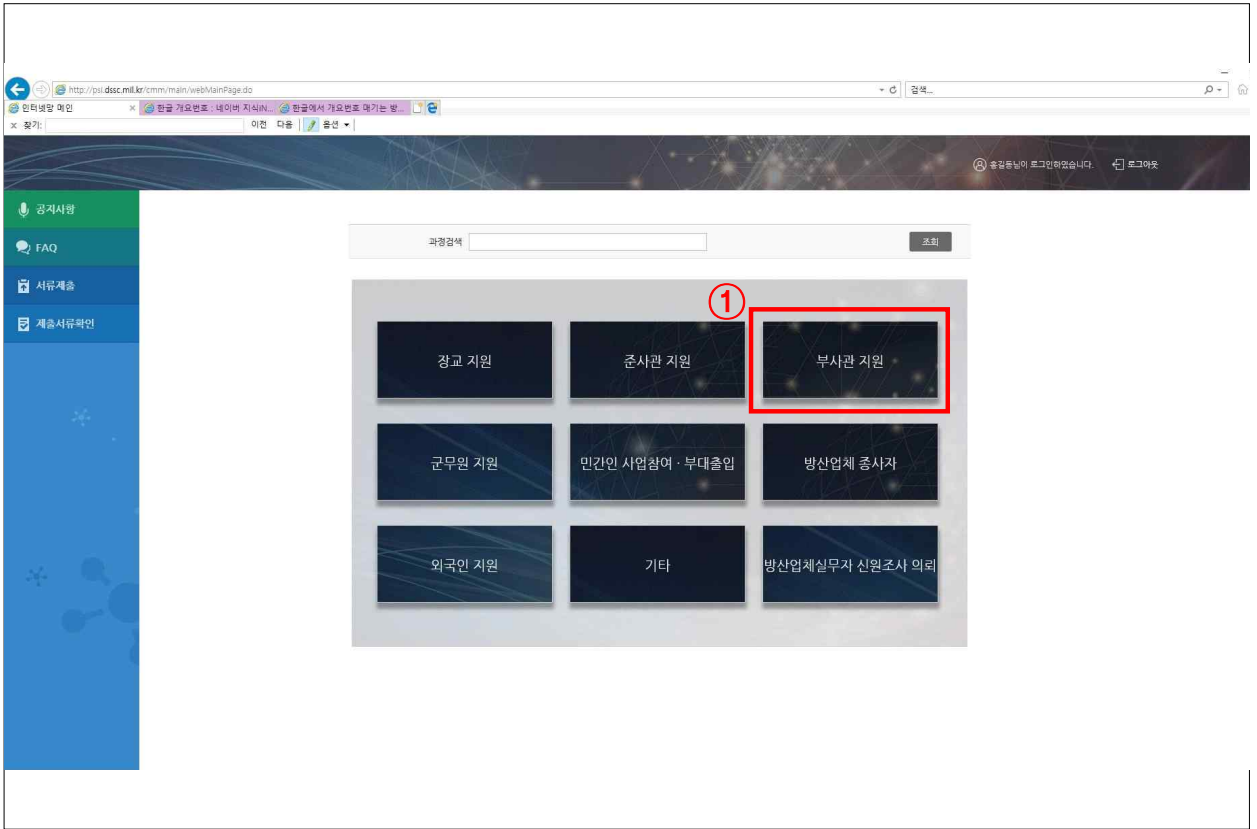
http://psi.dssc.mil.kr/cmm/main/webMainPage.do
검색...
인터넷망 메인
한글 개요번호 : 네이버 지식iN...
한글에서 개요번호 매기는 방...
찾기:
이전 다음
옵션

홍길동님이 로그인하였습니다.
로그아웃

공지사항
FAQ
서류제출
제출서류확인

과정검색
조회

①

장교 지원
준사관 지원
부사관 지원
군무원 지원
민간인 사업참여 · 부대출입
방산업체 종사자
외국인 지원
기타
방산업체실무자 신원조사 의뢰